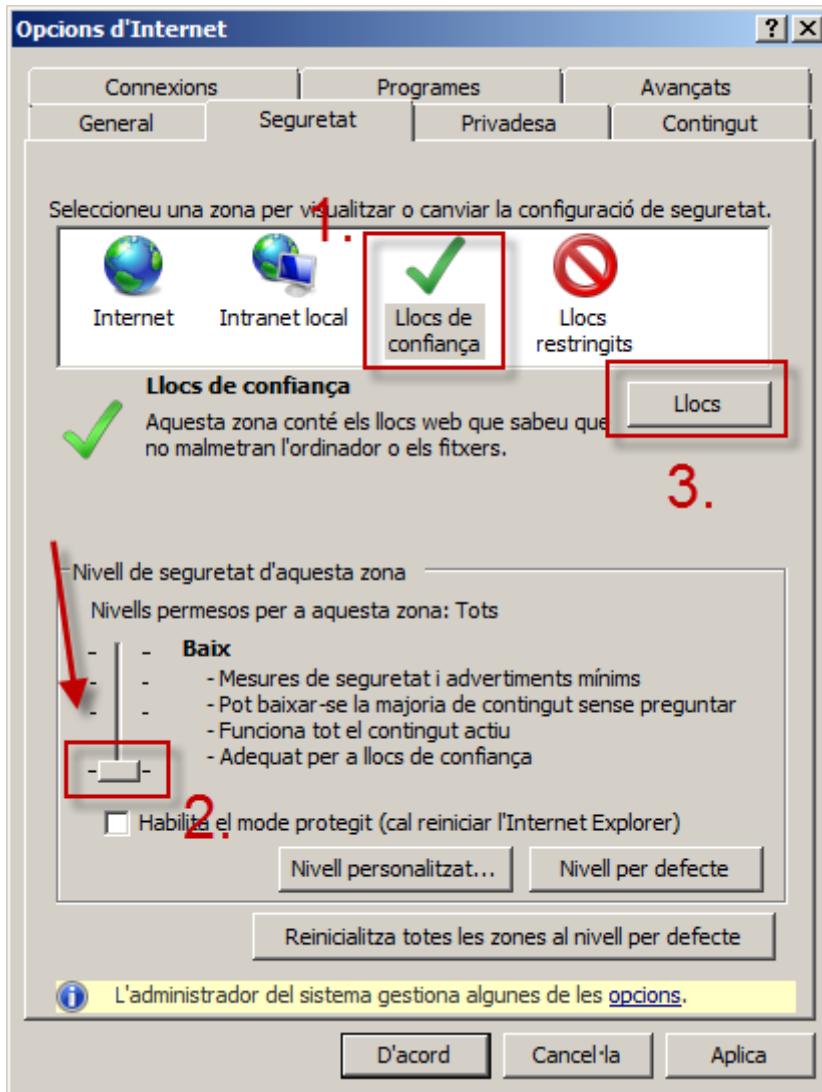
Opcions d'Internet

? X

Connexions | Programes | Avançats
General | Seguretat | Privadesa | Contingut

Seleccioneu una zona per visualitzar o canviar la configuració de seguretat.

1.

Internet | Intranet local | Llocs de confiança | Llocs restringits

Llocs de confiança

Aquesta zona conté els llocs web que sabeu que no malmetran l'ordinador o els fitxers.

Llocs

3.

Nivell de seguretat d'aquesta zona

Nivells permesos per a aquesta zona: Tots

Baix

- Mesures de seguretat i advertiments mínims
- Pot baixar-se la majoria de contingut sense preguntar
- Funciona tot el contingut actiu
- Adequat per a llocs de confiança

2.

Habilita el mode protegit (cal reiniciar l'Internet Explorer)

Nivell personalitzat... | Nivell per defecte

Reinicialitza totes les zones al nivell per defecte

L'administrador del sistema gestiona algunes de les opcions.

D'acord | Cancel·la | Aplica